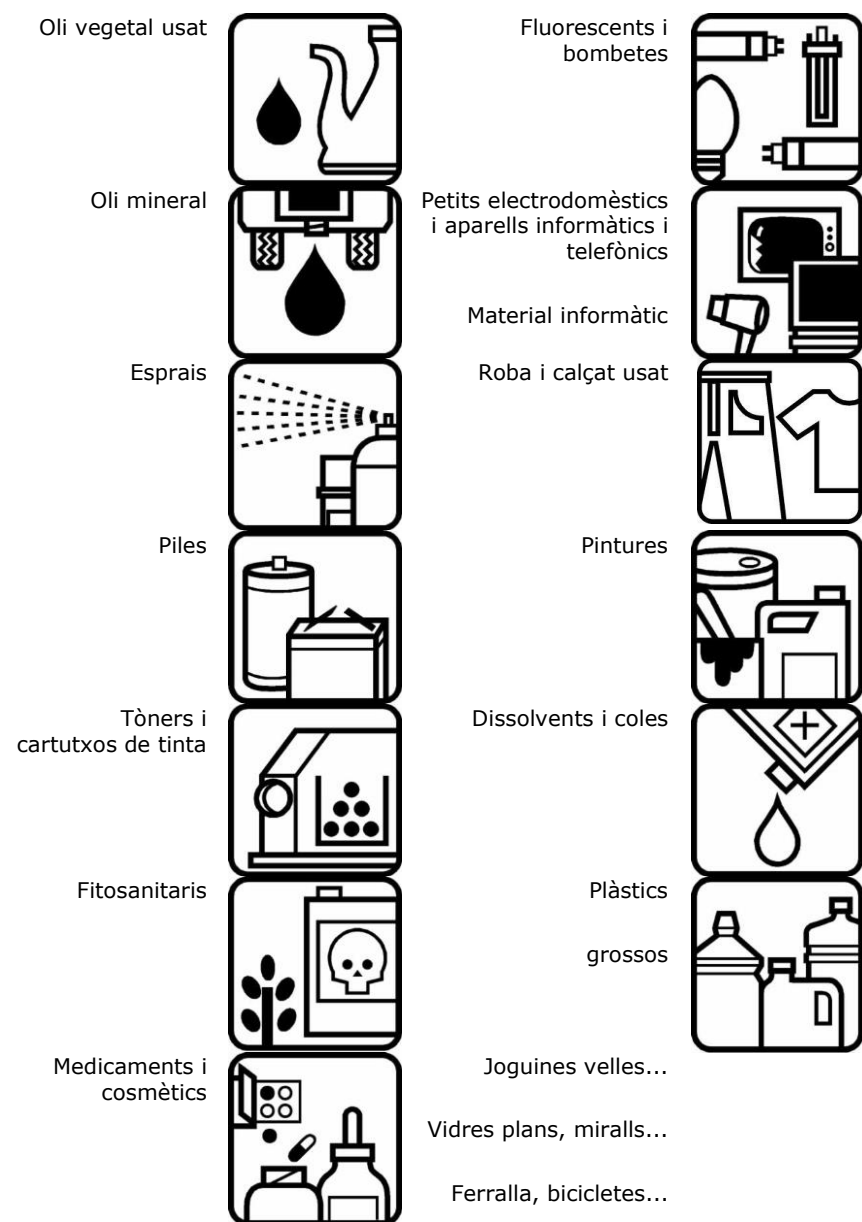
Oli vegetal usat

Oli mineral

Esprais

Piles

Tòners i cartutxos de tinta

Fitosanitaris

Medicaments i cosmètics

Fluorescents i bombetes

Petits electrodomèstics i aparells informàtics i telefònics

Material informàtic

Roba i calçat usat

Pintures

Dissolvents i coles

Plàstics

grossos

Joguines velles...

Vidres plans, miralls...

Ferralla, bicicletes...